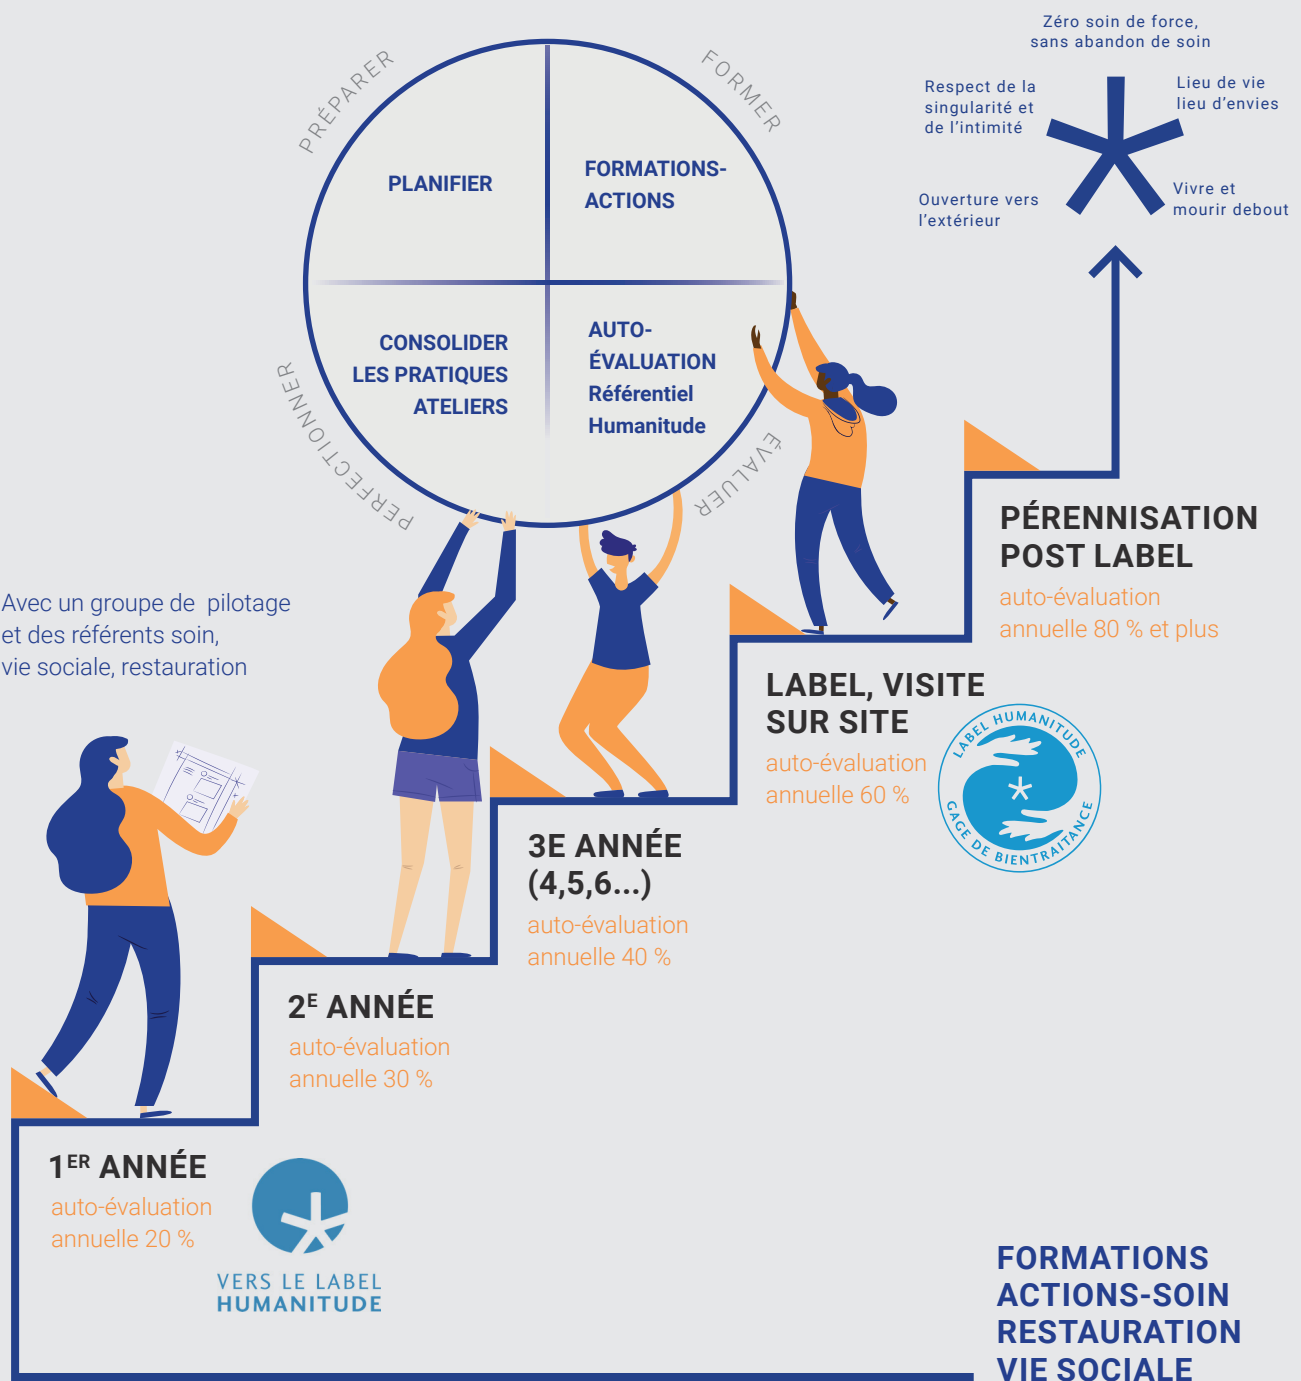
Zéro soin de force, sans abandon de soin

Respect de la singularité et de l'intimité

Lieu de vie lieu d'envies

Ouverture vers l'extérieur

Vivre et mourir debout

PRÉPARER

FORMER

PLANIFIER

FORMATIONS-ACTIONS

CONSOLIDER LES PRATIQUES ATELIERS

AUTO-ÉVALUATION Référentiel Humanitude

PERFECTIONNER

ÉVALUER

Avec un groupe de pilotage et des référents soin, vie sociale, restauration

PÉRENNISATION POST LABEL
auto-évaluation annuelle 80 % et plus

LABEL, VISITE SUR SITE
auto-évaluation annuelle 60 %

LABEL HUMANITUDE
GAGE DE BIENTRAITANCE

3E ANNÉE (4,5,6...)
auto-évaluation annuelle 40 %

2$^{E}$ ANNÉE
auto-évaluation annuelle 30 %

1$^{ER}$ ANNÉE
auto-évaluation annuelle 20 %

VERS LE LABEL HUMANITUDE

FORMATIONS ACTIONS-SOIN RESTAURATION VIE SOCIALE